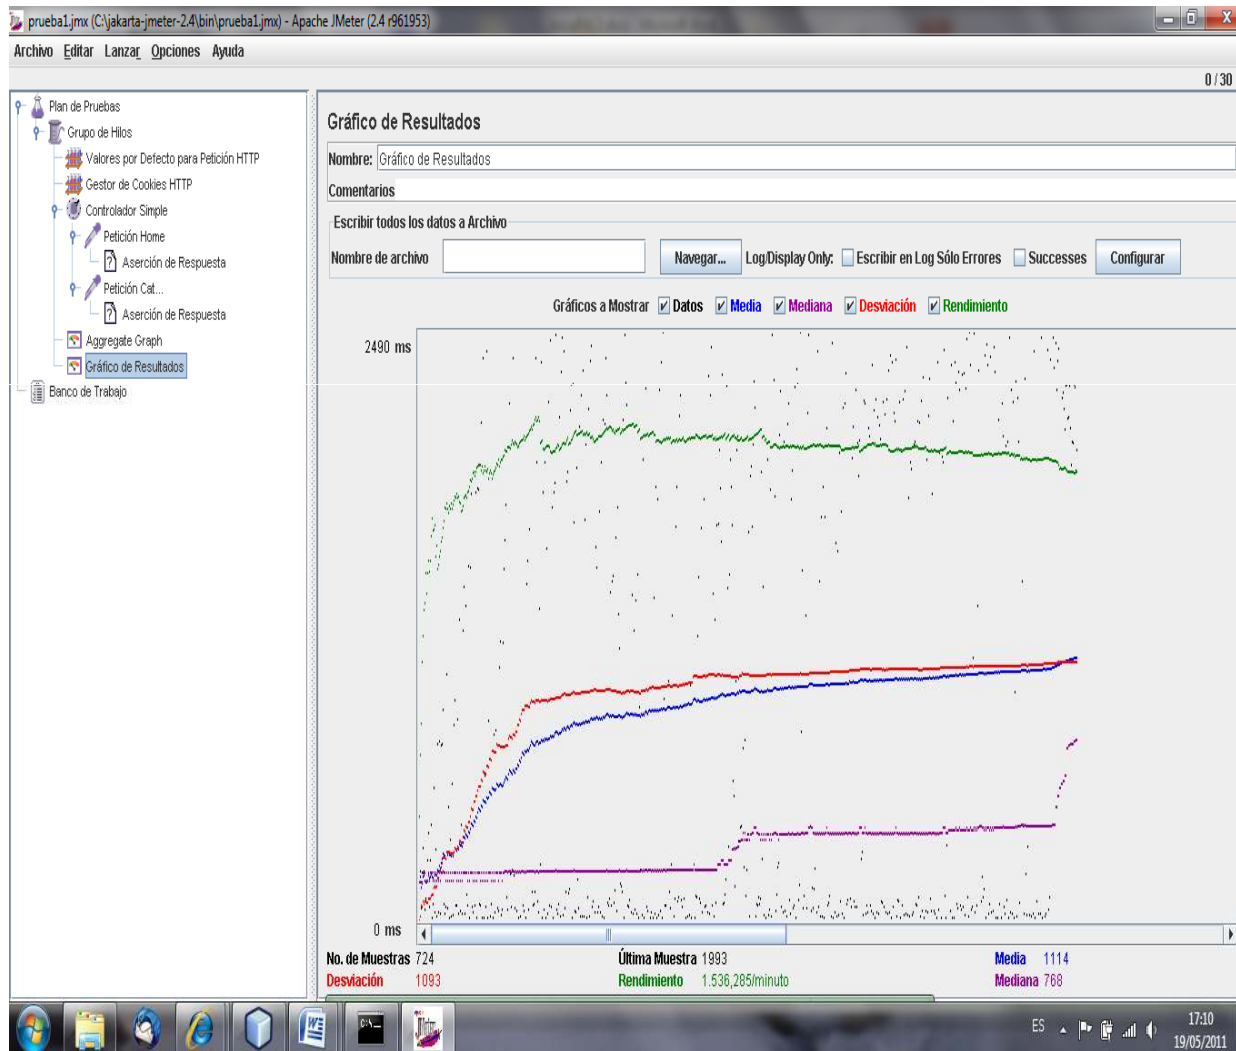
prueba1.jmx (C:\jakarta-jmeter-2.4\bin\prueba1.jmx) - Apache JMeter (2.4 r961953)

Archivo Editar Lanzar Opciones Ayuda

0 / 30

Plan de Pruebas
Grupo de Hilos
Valores por Defecto para Petición HTTP
Gestor de Cookies HTTP
Controlador Simple
Petición Home
Aserción de Respuesta
Petición Cat...
Aserción de Respuesta
Aggregate Graph
Gráfico de Resultados
Banco de Trabajo

Gráfico de Resultados

Nombre: Gráfico de Resultados

Comentarios

Escribir todos los datos a Archivo

Nombre de archivo Navegar... Log/Display Only: Escribir en Log Sólo Errores Successes Configurar

Gráficos a Mostrar Datos Media Mediana Desviación Rendimiento

2490 ms

0 ms

No. de Muestras 724 Última Muestra 1993 Media 1114
Desviación 1093 Rendimiento 1.536,285/minuto Mediana 768

ES 17:10 19/05/2011